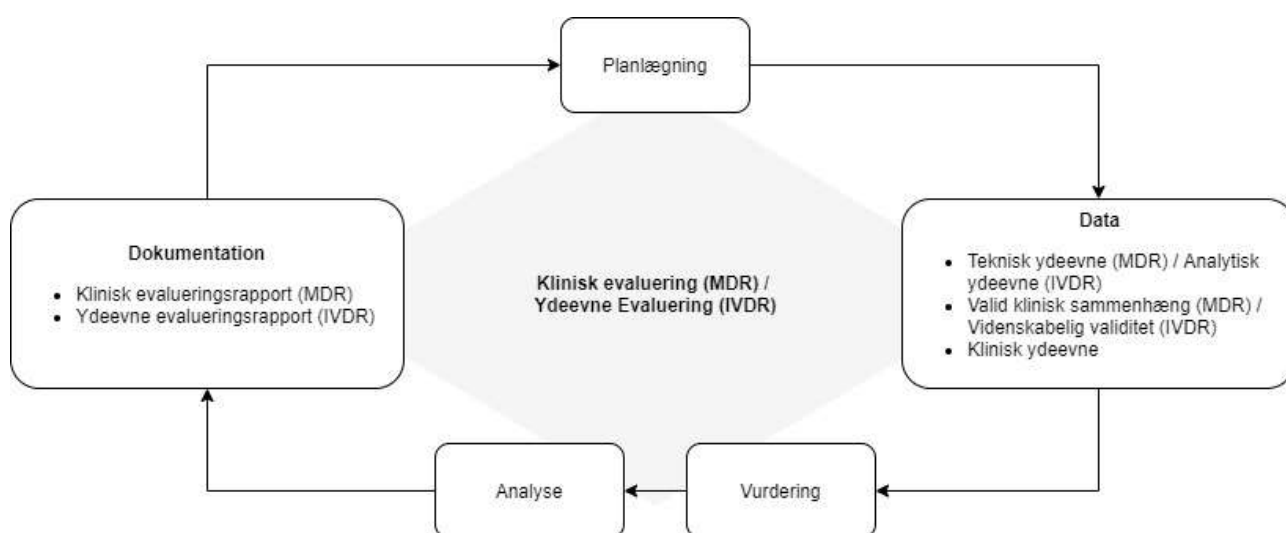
Planlægning

Dokumentation

- Klinisk evalueringsrapport (MDR)
- Ydeevne evalueringsrapport (IVDR)

Klinisk evaluering (MDR) / Ydeevne Evaluering (IVDR)

Data

- Teknisk ydeevne (MDR) / Analytisk ydeevne (IVDR)
- Valid klinisk sammenhæng (MDR) / Videnskabelig validitet (IVDR)
- Klinisk ydeevne

Analyse

Vurdering